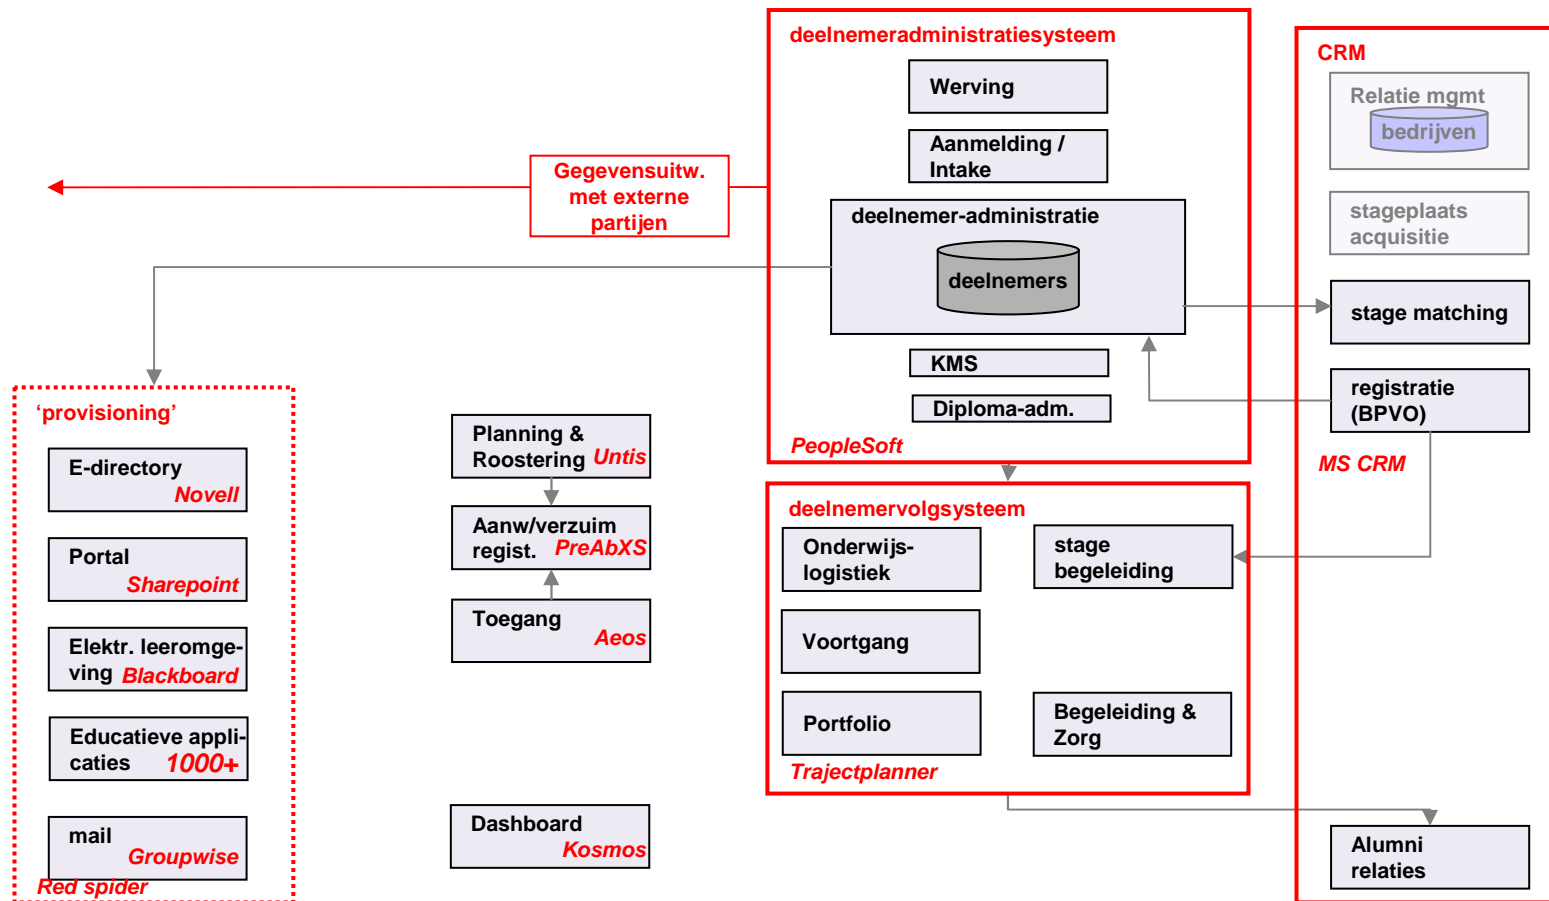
deelnemeradministratiesysteem

Werving

Aanmelding / Intake

deelnemer-administratie

deelnemers

KMS

Diploma-adm.

PeopleSoft

CRM

Relatie mgmt

bedrijven

stageplaats acquisitie

stage matching

registratie (BPVO)

MS CRM

Gegevensuitw. met externe partijen

'provisioning'

E-directory Novell

Portal Sharepoint

Elektr. leeromgeving Blackboard

Educatieve applicaties 1000+

mail Groupwise

Red spider

Planning & Roostering Untis

Aanw/verzuim regist. PreAbXS

Toegang Aeos

Dashboard Kosmos

deelnemervolgsysteem

Onderwijs-logistiek

stage begeleiding

Voortgang

Portfolio

Begeleiding & Zorg

Trajectplanner

Alumni relaties